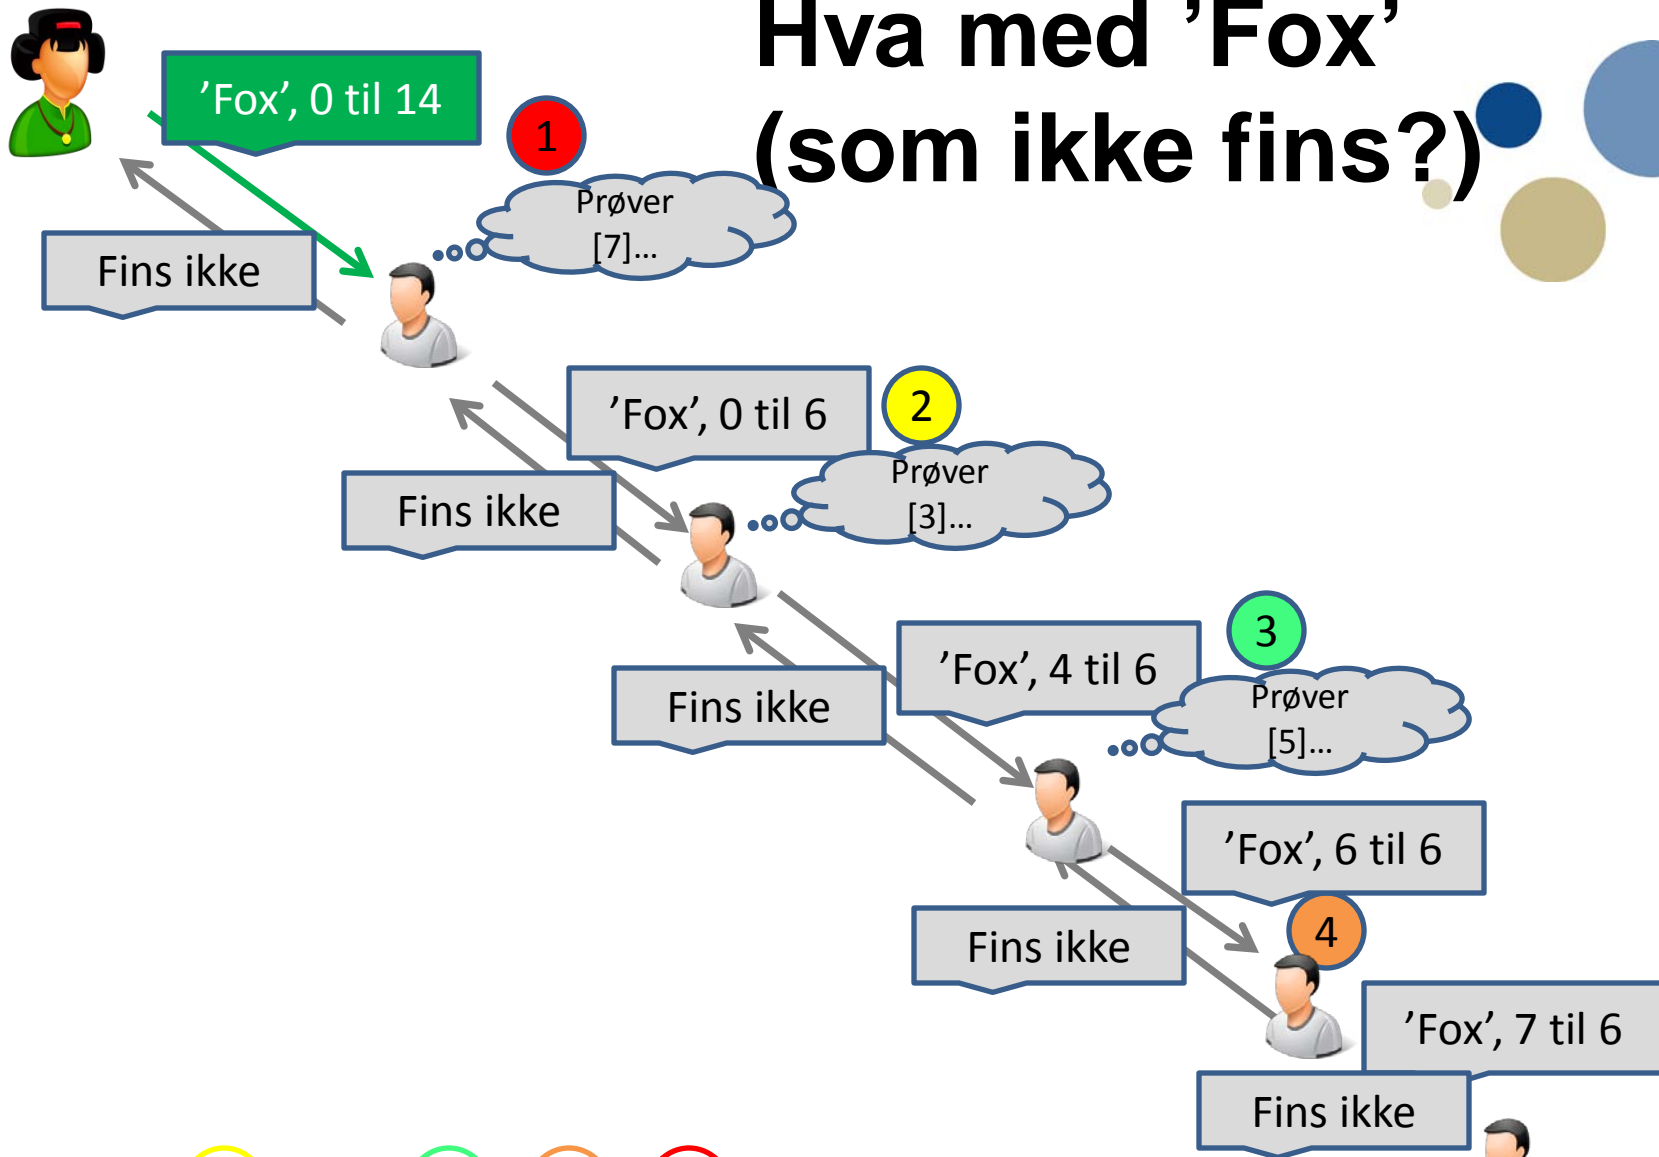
Hva med 'Fox'
(som ikke fins?)

'Fox', 0 til 14

1

Prøver
[7]...

Fins ikke

'Fox', 0 til 6

2

Prøver
[3]...

Fins ikke

'Fox', 4 til 6

3

Prøver
[5]...

Fins ikke

'Fox', 6 til 6

4

Fins ikke

'Fox', 7 til 6

Fins ikke